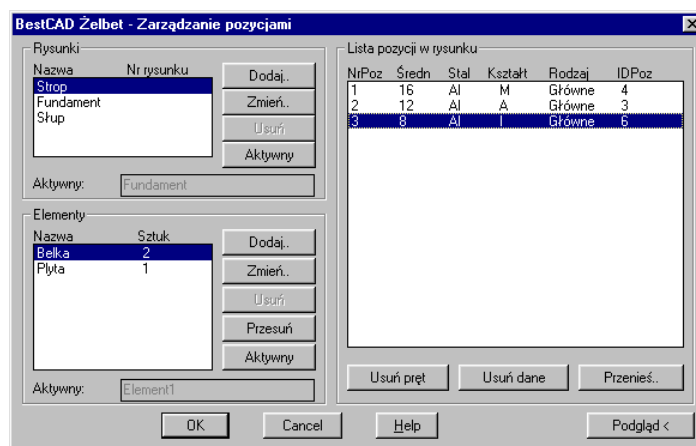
BestCAD Żelbet - Zarządzanie pozycjami

Rysunki

| Nazwa | Nr rysunku |
|---|---|
| Strop | |
| Fundament | |
| Słup | |

Dodaj..
Zmień..
Usuń
Aktywny

Aktywny: Fundament

Elementy

| Nazwa | Sztuk |
|---|---|
| Belka | 2 |
| Płyta | 1 |

Dodaj..
Zmień..
Usuń
Przesuń
Aktywny

Aktywny: Element1

Lista pozycji w rysunku

| NrPoz | Średn | Stal | Kształt | Rodzaj | IDPoz |
|---|---|---|---|---|---|
| 1 | 16 | AI | M | Główne | 4 |
| 2 | 12 | AI | A | Główne | 3 |
| 3 | 8 | AI | I | Główne | 6 |

Usuń pręt
Usuń dane
Przenieś..

OK
Cancel
Help
Podgląd <